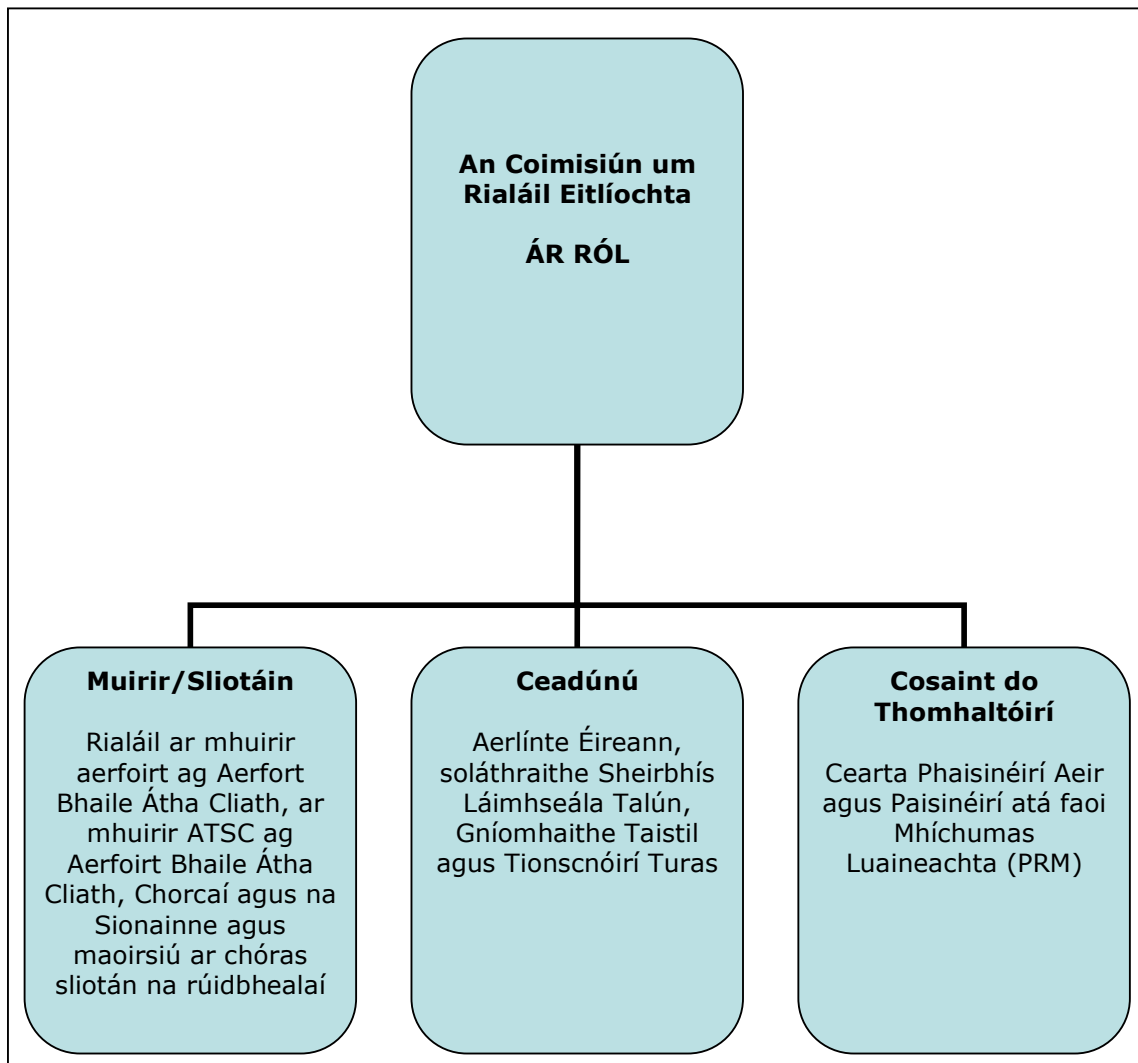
An Coimisiún um Rialáil Eitlíochta

ÁR RÓL

Muirir/Sliotáin

Rialáil ar mhuirir aerfoirt ag Aerfort Bhaile Átha Cliath, ar mhuirir ATSC ag Aerfoirt Bhaile Átha Cliath, Chorcaí agus na Sionainne agus maoirsiú ar chóras sliotán na rúidbhealaí

Ceadúnú

Aerlínte Éireann, soláthraithe Sheirbhís Láimhseála Talún, Gníomhaithe Taistil agus Tionscnóirí Turas

Cosaint do Thomhaltóirí

Cearta Phaisinéirí Aeir agus Paisinéirí atá faoi Mhíchumas Luaineachta (PRM)